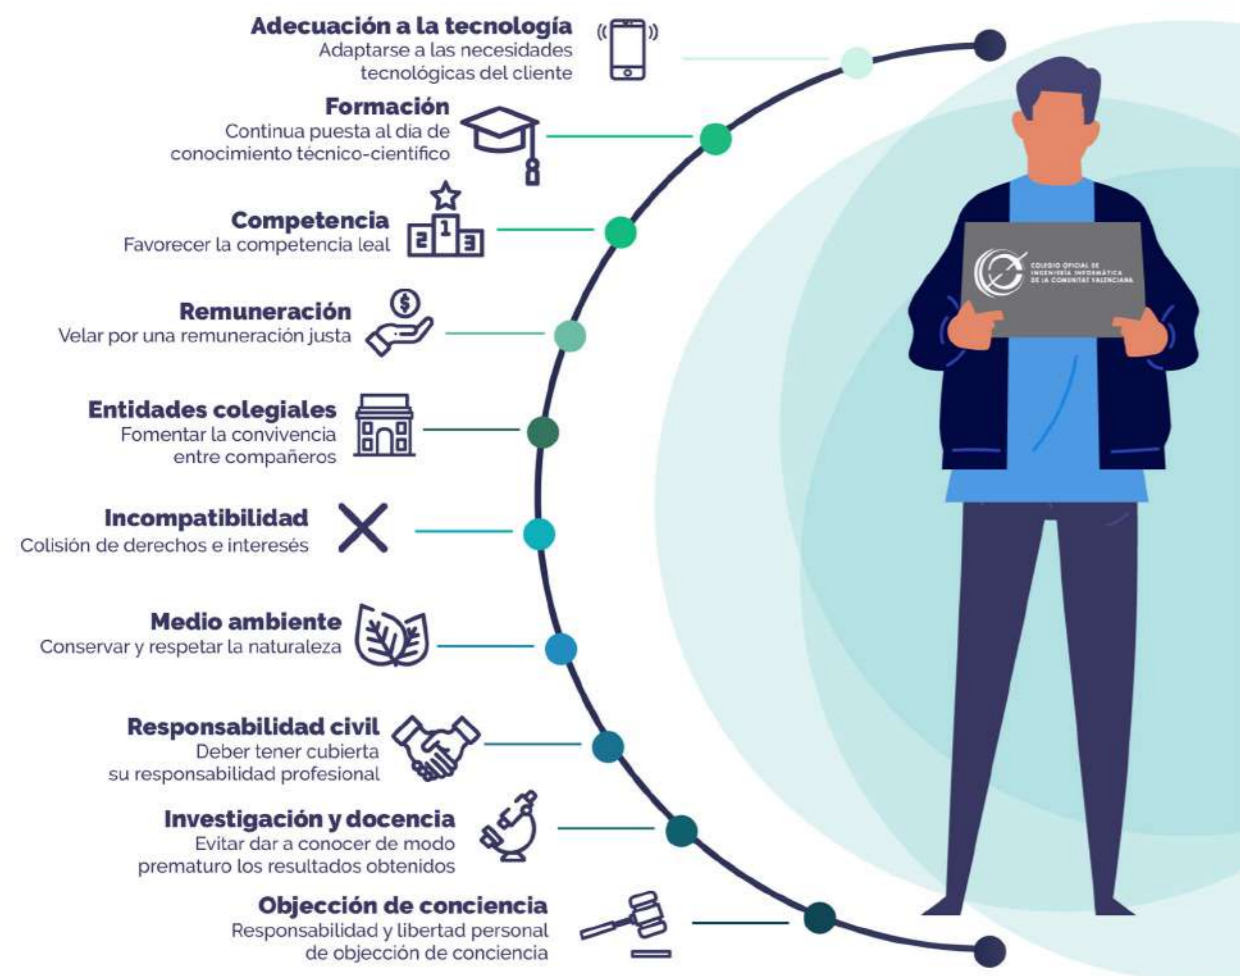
Adecuación a la tecnología
Adaptarse a las necesidades tecnológicas del cliente

Formación
Continua puesta al dia de conocimiento técnico-científico

Competencia
Favorecer la competencia leal

Remuneración
Velar por una remuneración justa

Entidades colegiales
Fomentar la convivencia entre compañeros

Incompatibilidad
Colisión de derechos e interesés

Medio ambiente
Conservar y respetar la naturaleza

Responsabilidad civil
Deber tener cubierta su responsabilidad profesional

Investigación y docencia
Evitar dar a conocer de modo prematuro los resultados obtenidos

Objección de conciencia
Responsabilidad y libertad personal de objección de conciencia

COLEGIO OFICIAL DE INGENIERÍA INFORMÁTICA DE LA COMUNITAT VALENCIANA